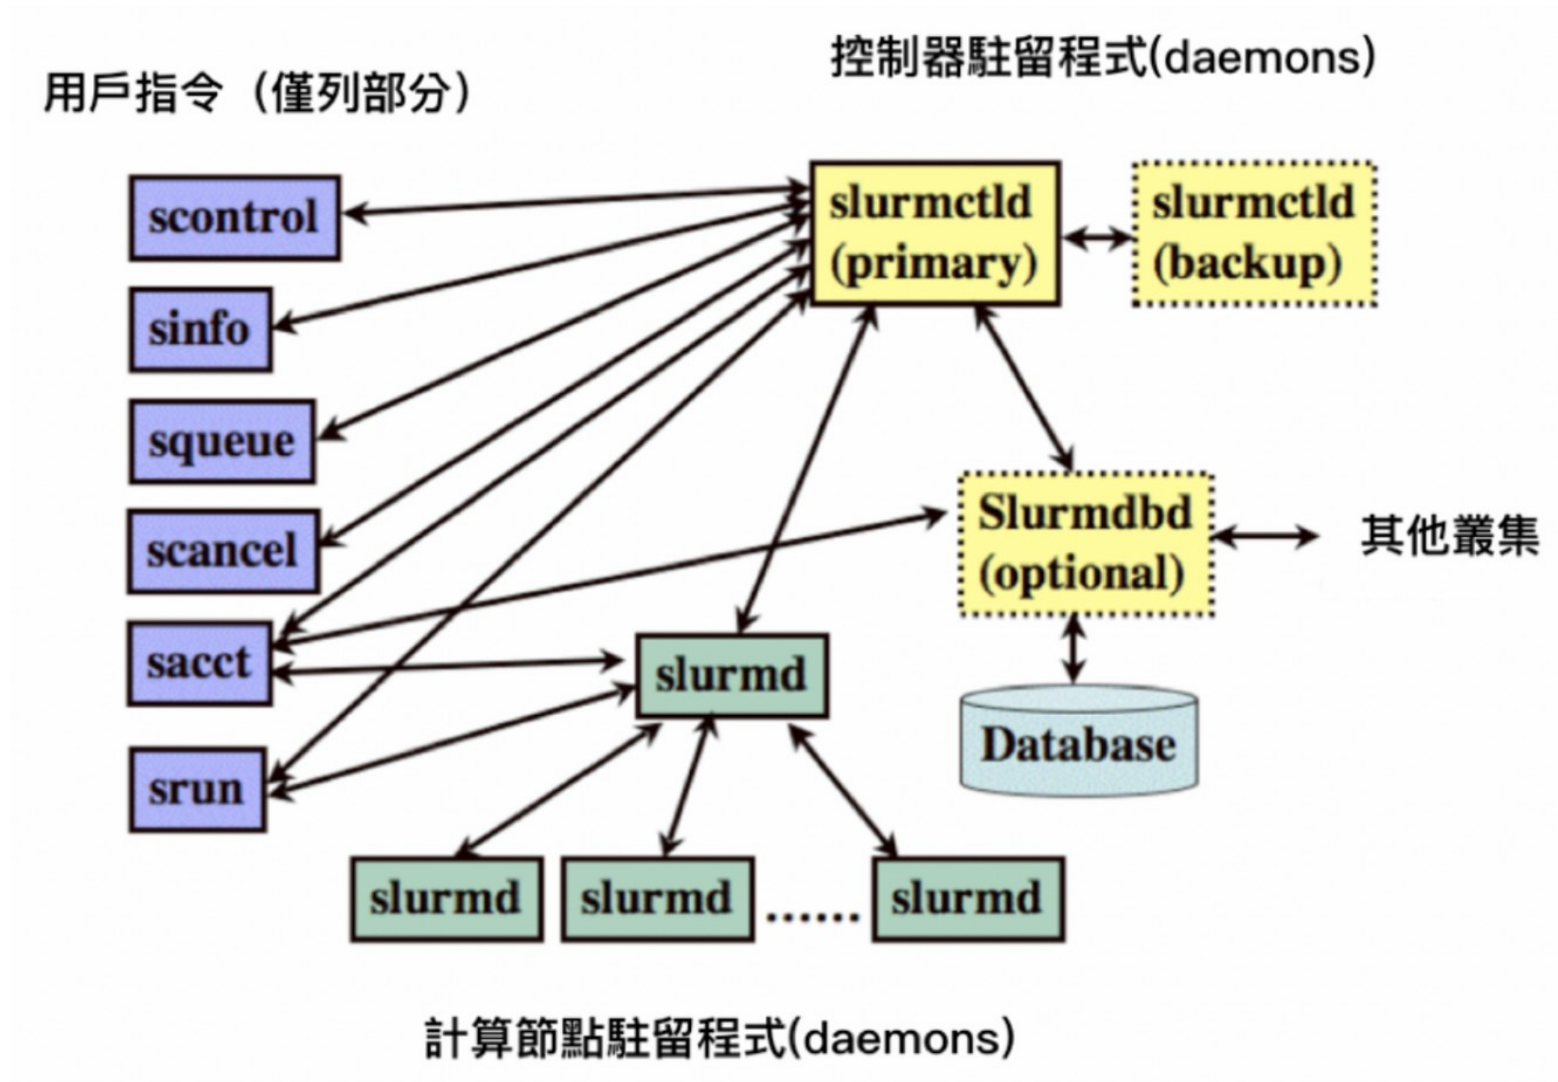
控制器駐留程式(daemons)

用戶指令（僅列部分）

scontrol

sinfo

squeue

scancel

sacct

srun

slurmctld (primary)

slurmctld (backup)

Slurmdbd (optional)

其他叢集

Database

slurmd

slurmd

slurmd

......

slurmd

計算節點駐留程式(daemons)